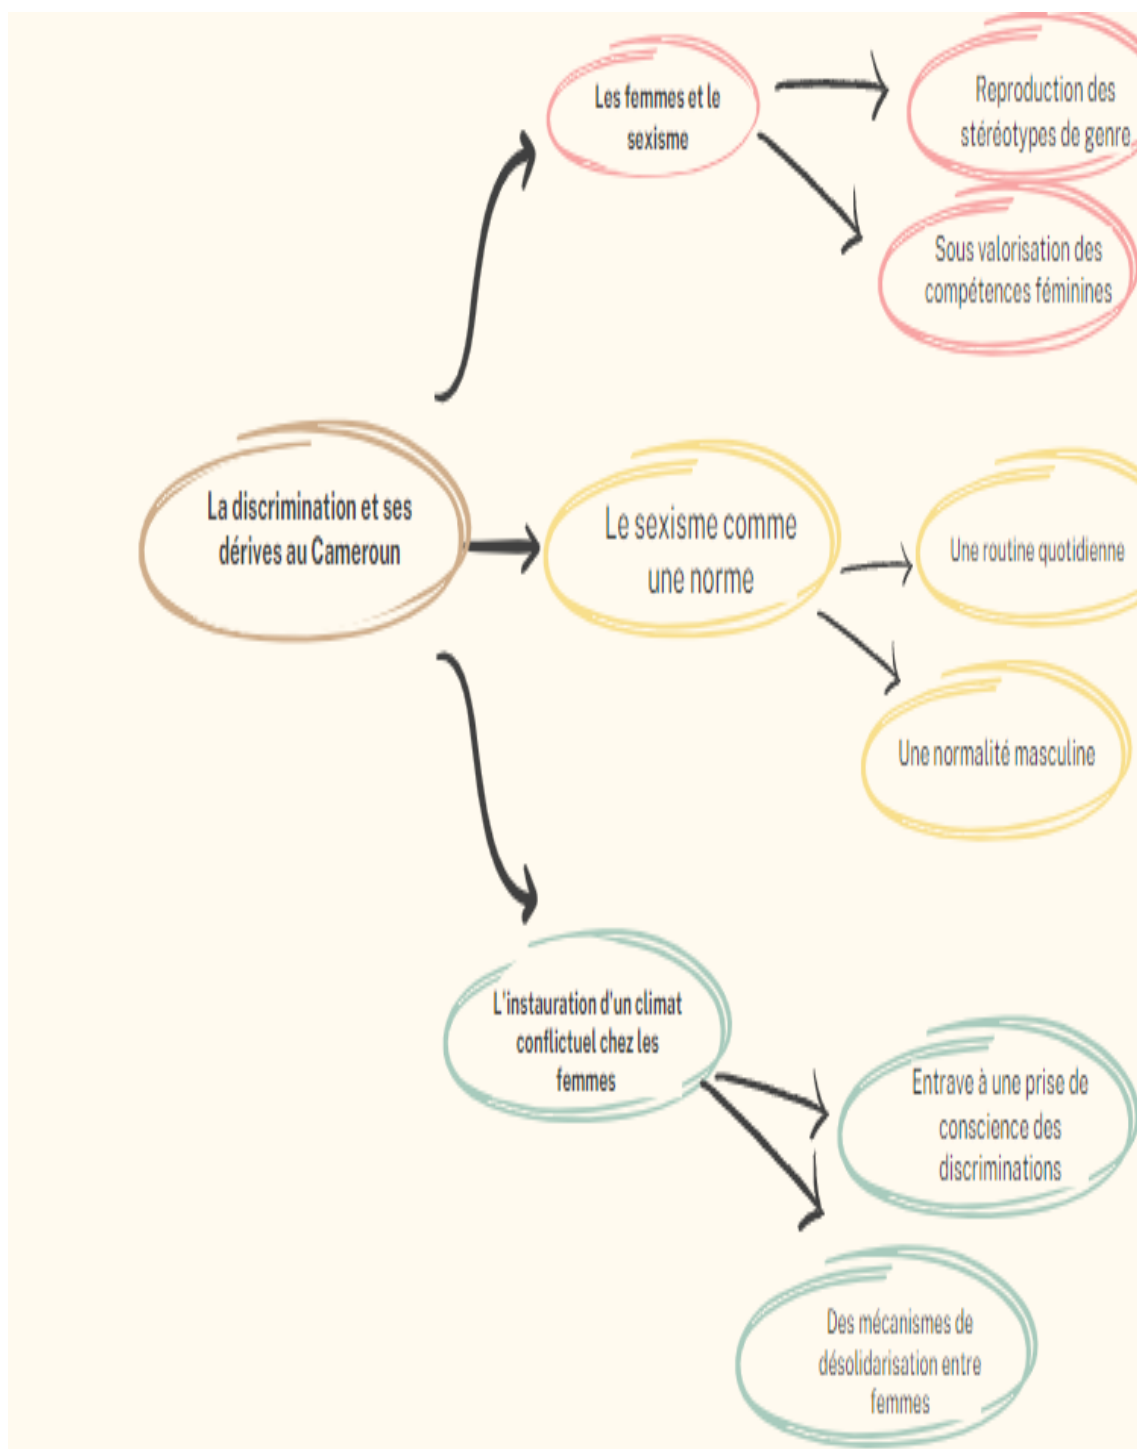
La discrimination et ses dérives au Cameroun

Les femmes et le sexisme

Reproduction des stéréotypes de genre

Sous valorisation des compétences féminines

Le sexisme comme une norme

Une routine quotidienne

Une normalité masculine

L'instauration d'un climat conflictuel chez les femmes

Entrave à une prise de conscience des discriminations

Des mécanismes de désolidarisation entre femmes